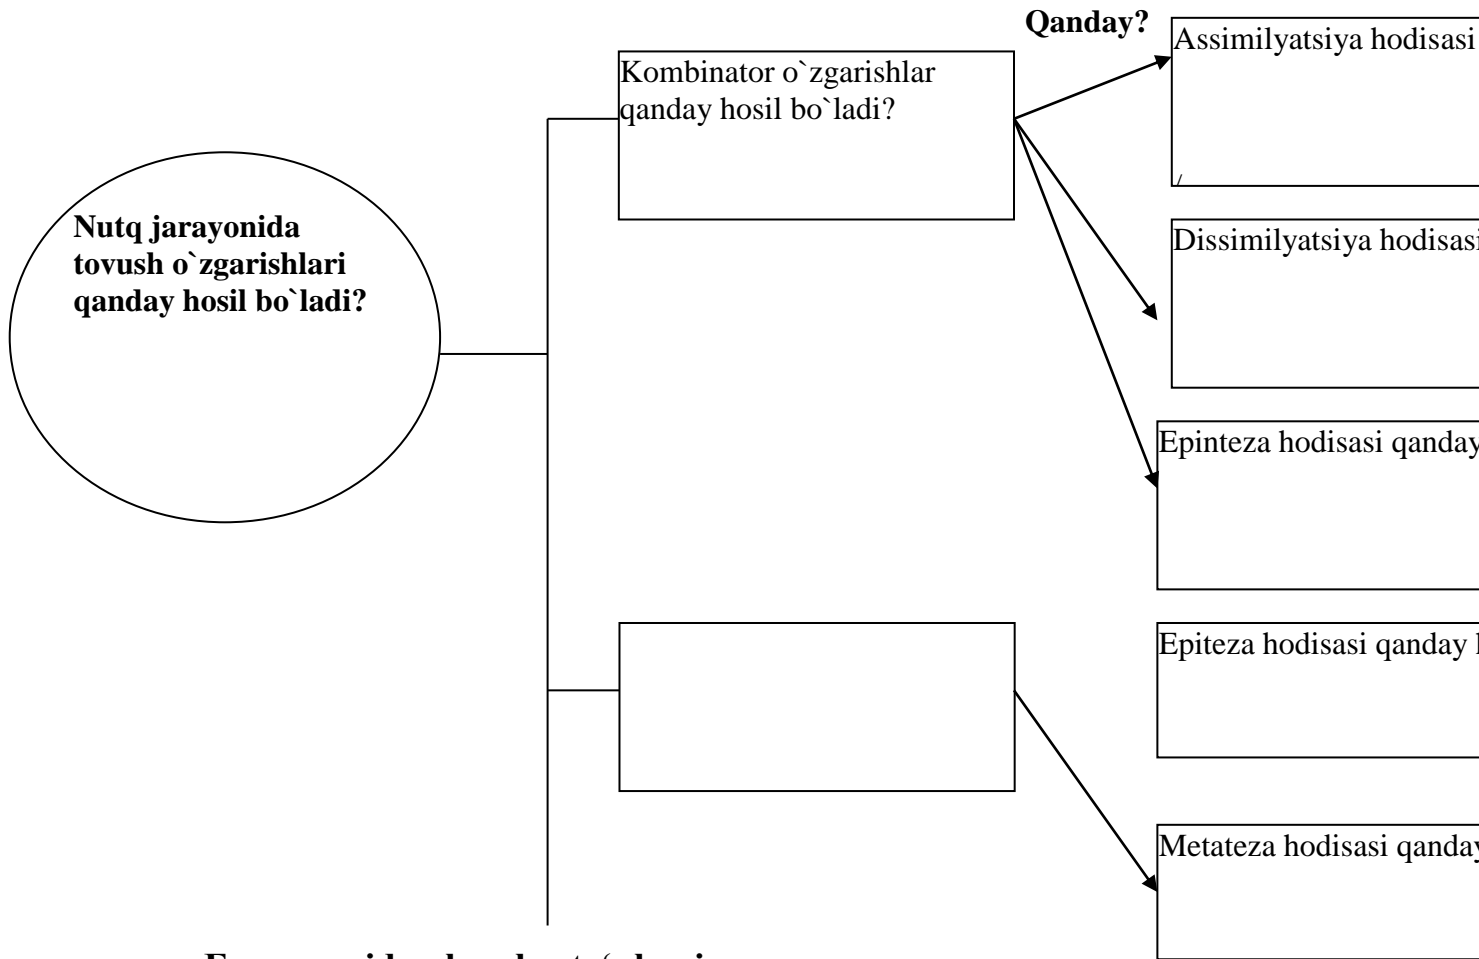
Nutq jarayonida tovush o`zgarishlari qanday hosil bo`ladi?

Kombinator o`zgarishlar qanday hosil bo`ladi?

Qanday?

Assimilyatsiya hodisasi

/

Dissimilyatsiya hodisasi

Epinteza hodisasi qanday

Epiteza hodisasi qanday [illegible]

Metateza hodisasi qanday

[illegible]